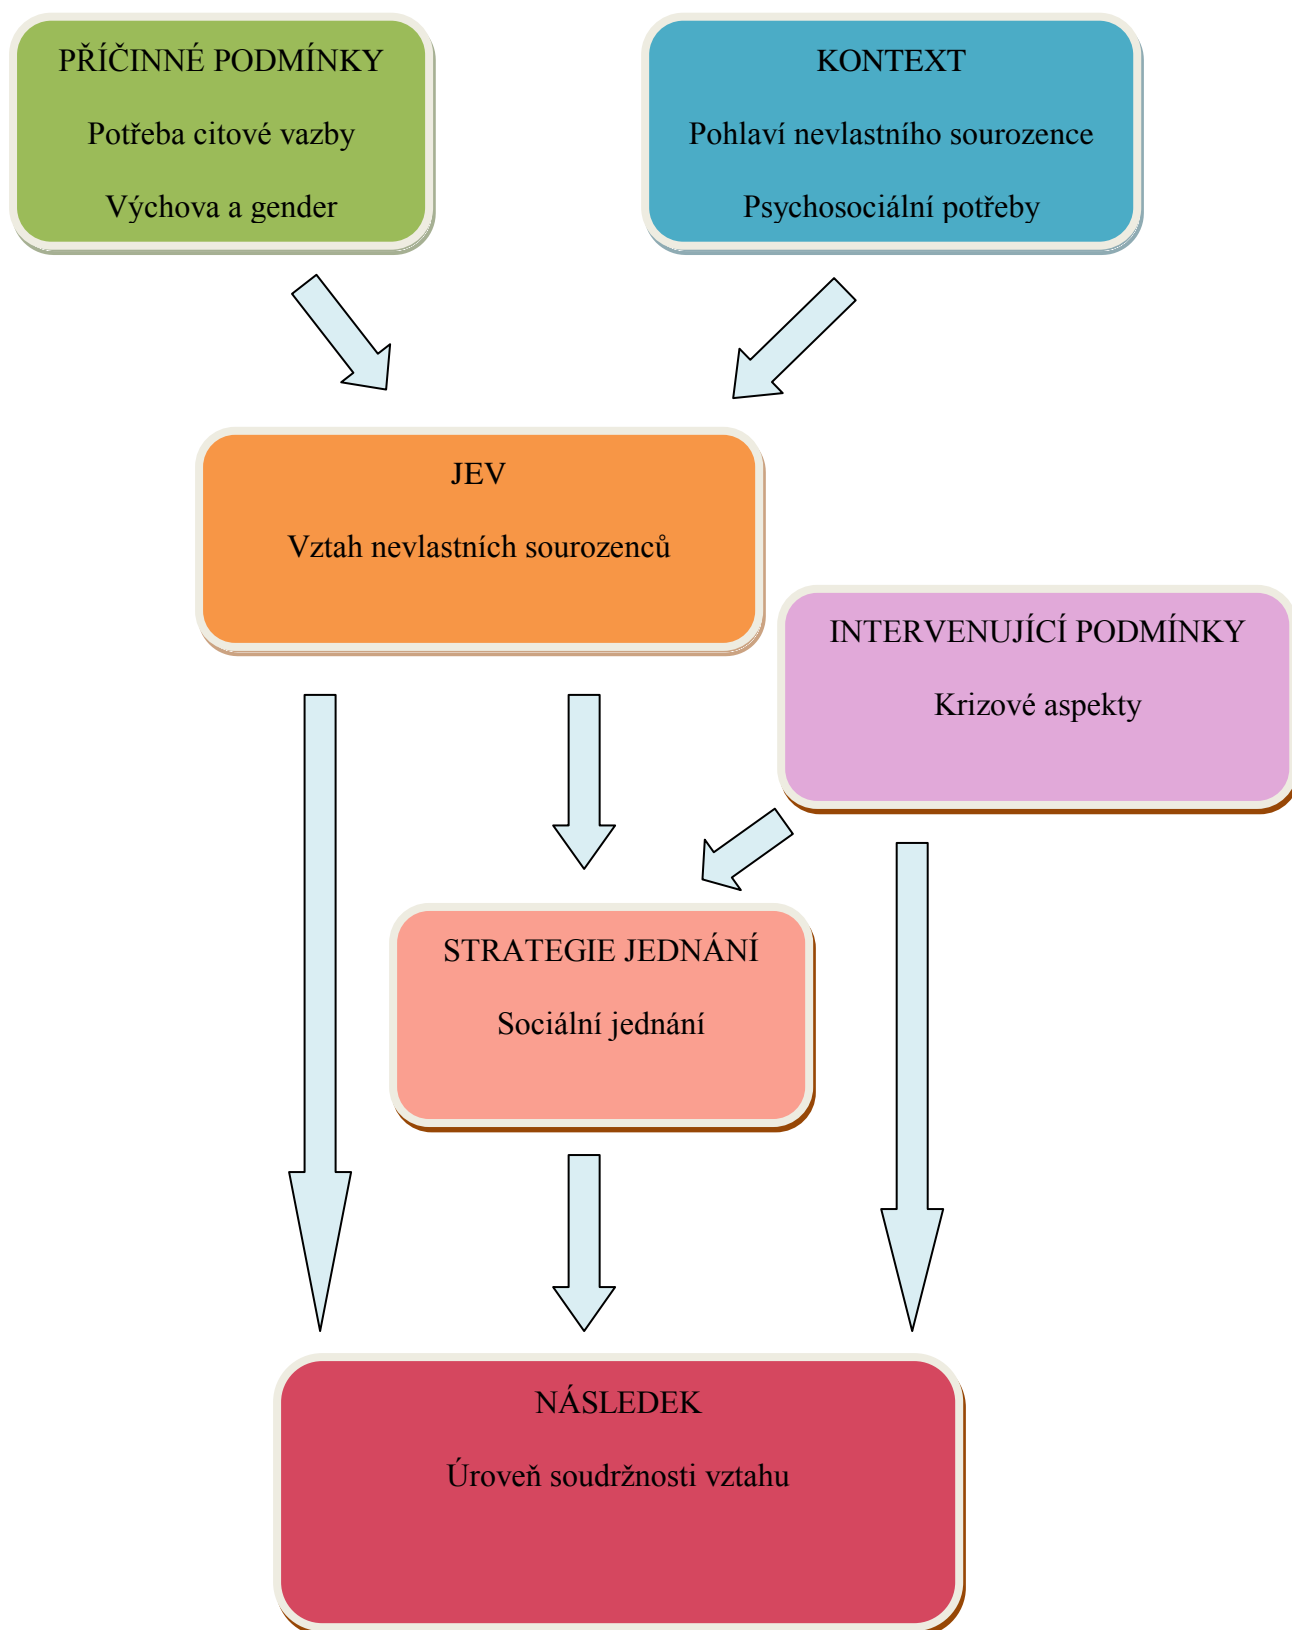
PŘÍČINNÉ PODMÍNKY

Potřeba citové vazby

Výchova a gender

KONTEXT

Pohlaví nevlastního sourozence

Psychosociální potřeby

JEV

Vztah nevlastních sourozenců

INTERVENUJÍCÍ PODMÍNKY

Krizové aspekty

STRATEGIE JEDNÁNÍ

Sociální jednání

NÁSLEDEK

Úroveň soudržnosti vztahu